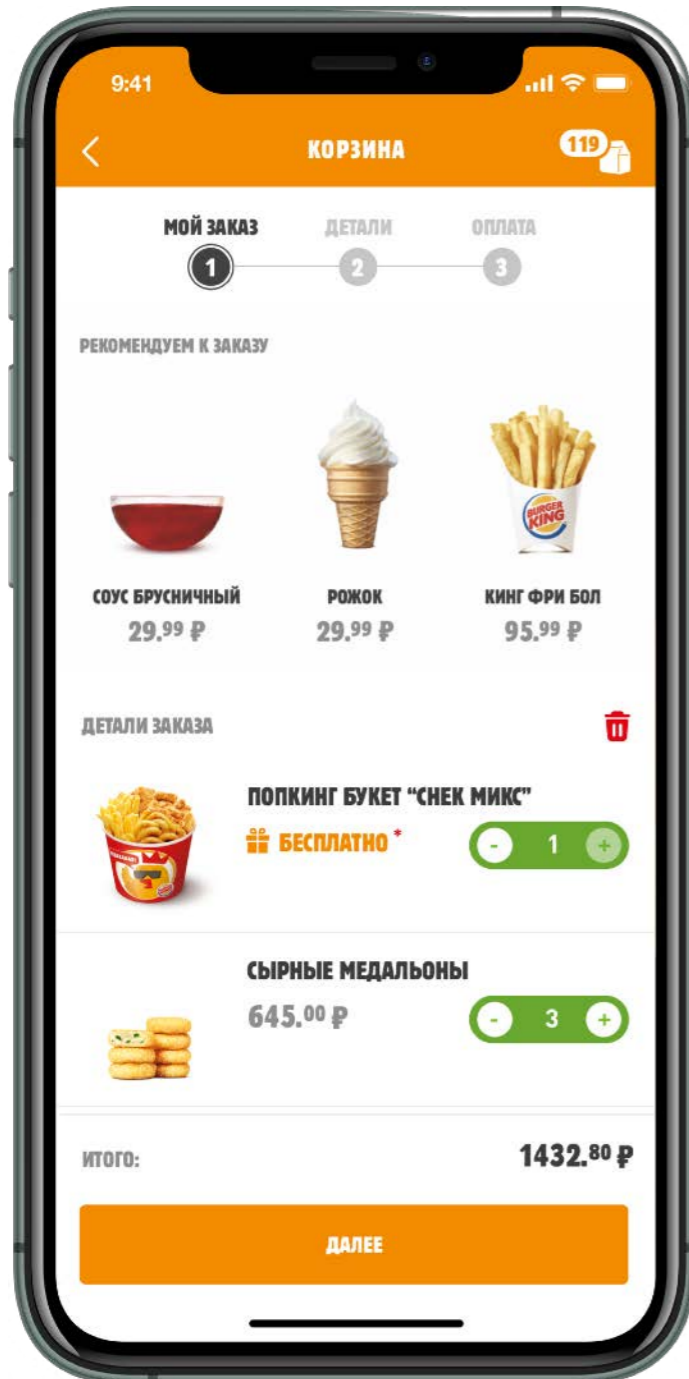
9:41

КОРЗИНА

119

МОЙ ЗАКАЗ
1
ДЕТАЛИ
2
ОПЛАТА
3

РЕКОМЕНДУЕМ К ЗАКАЗУ

СОУС БРУСНИЧНЫЙ
29.99 ₽

РОЖОК
29.99 ₽

BURGER KING

КИНГ ФРИ БОЛ
95.99 ₽

ДЕТАЛИ ЗАКАЗА

ПОПКИНГ БУКЕТ "СНЕК МИКС"
БЕСПЛАТНО *
- 1 +

СЫРНЫЕ МЕДАЛЬОНЫ
645.00 ₽
- 3 +

ИТОГО:
1432.80 ₽

ДАЛЕЕ